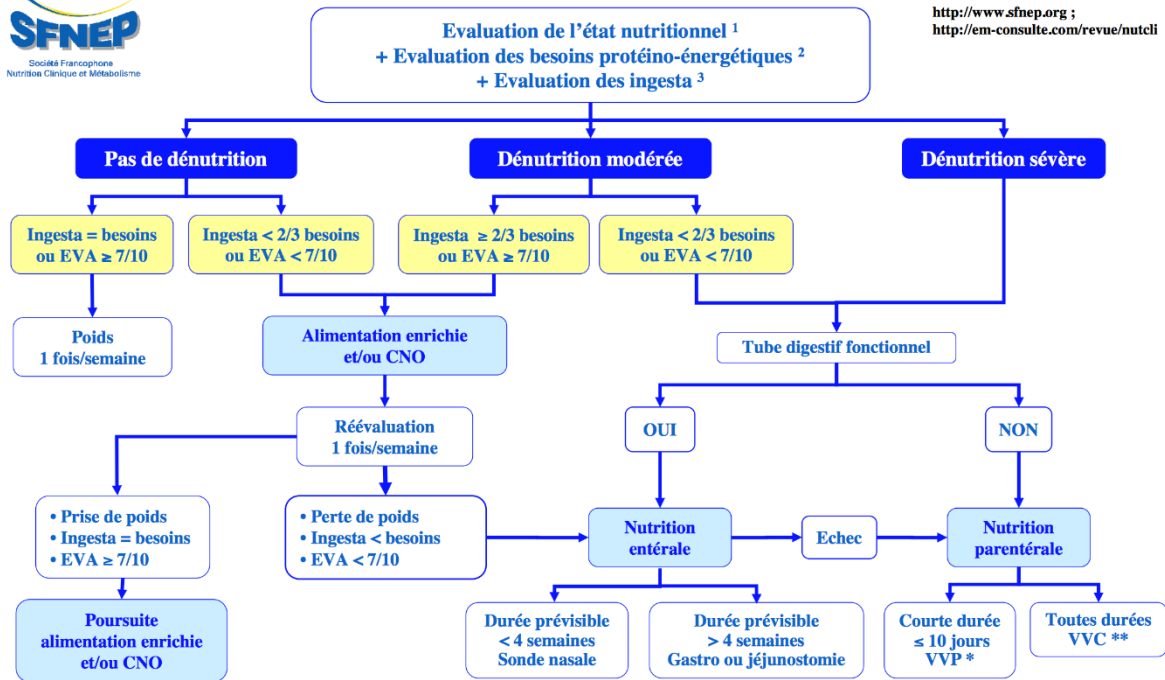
SFNEP
Société Francophone Nutrition Clinique et Métabolisme

Evaluation de l'état nutritionnel $^1$
+ Evaluation des besoins protéino-énergétiques $^2$
+ Evaluation des ingesta $^3$

http://www.sfnep.org ;
http://em-consulte.com/revue/nutcli

Pas de dénutrition

Dénutrition modérée

Dénutrition sévère

Ingesta = besoins ou EVA ≥ 7/10

Ingesta < 2/3 besoins ou EVA < 7/10

Ingesta ≥ 2/3 besoins ou EVA ≥ 7/10

Ingesta < 2/3 besoins ou EVA < 7/10

Poids 1 fois/semaine

Alimentation enrichie et/ou CNO

Tube digestif fonctionnel

Réévaluation 1 fois/semaine

OUI

NON

• Prise de poids
• Ingesta = besoins
• EVA ≥ 7/10

• Perte de poids
• Ingesta < besoins
• EVA < 7/10

Nutrition entérale

Echec

Nutrition parentérale

Poursuite alimentation enrichie et/ou CNO

Durée prévisible < 4 semaines Sonde nasale

Durée prévisible > 4 semaines Gastro ou jéjunostomie

Courte durée ≤ 10 jours VVP *

Toutes durées VVC **